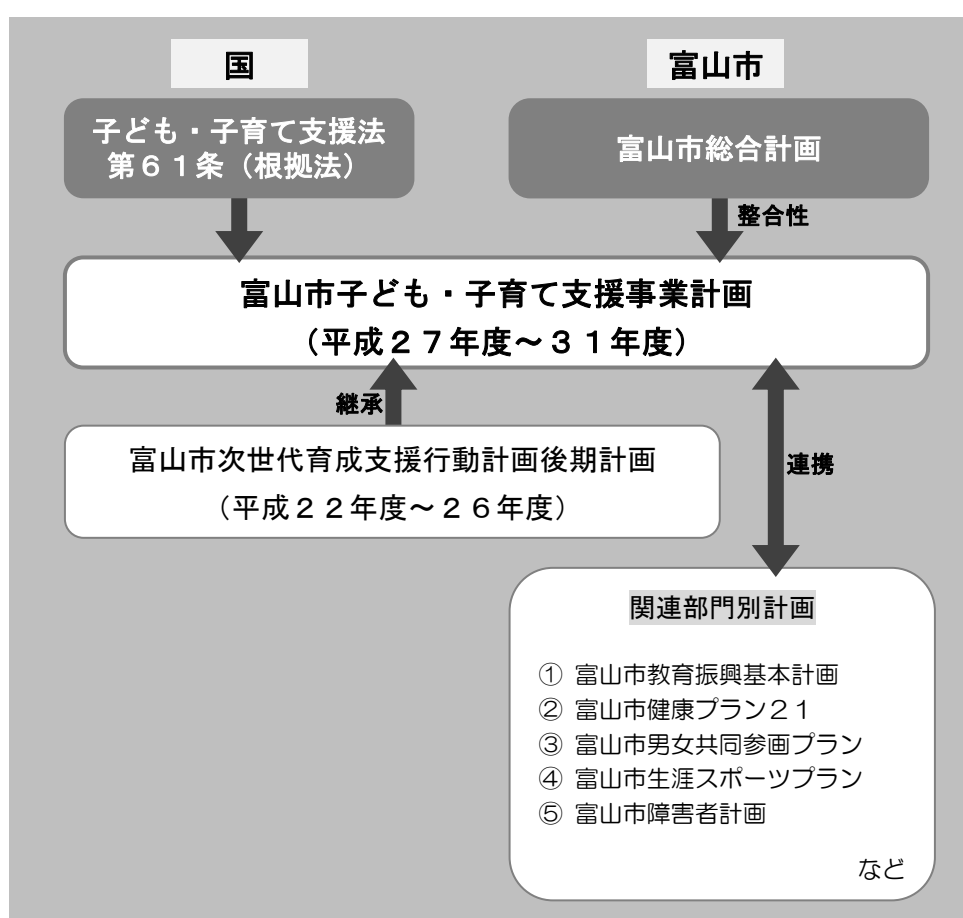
国

子ども・子育て支援法
第６１条（根拠法）

富山市

富山市総合計画

整合性

富山市子ども・子育て支援事業計画
（平成２７年度～３１年度）

継承

富山市次世代育成支援行動計画後期計画
（平成２２年度～２６年度）

連携

関連部門別計画

① 富山市教育振興基本計画
② 富山市健康プラン２１
③ 富山市男女共同参画プラン
④ 富山市生涯スポーツプラン
⑤ 富山市障害者計画

など